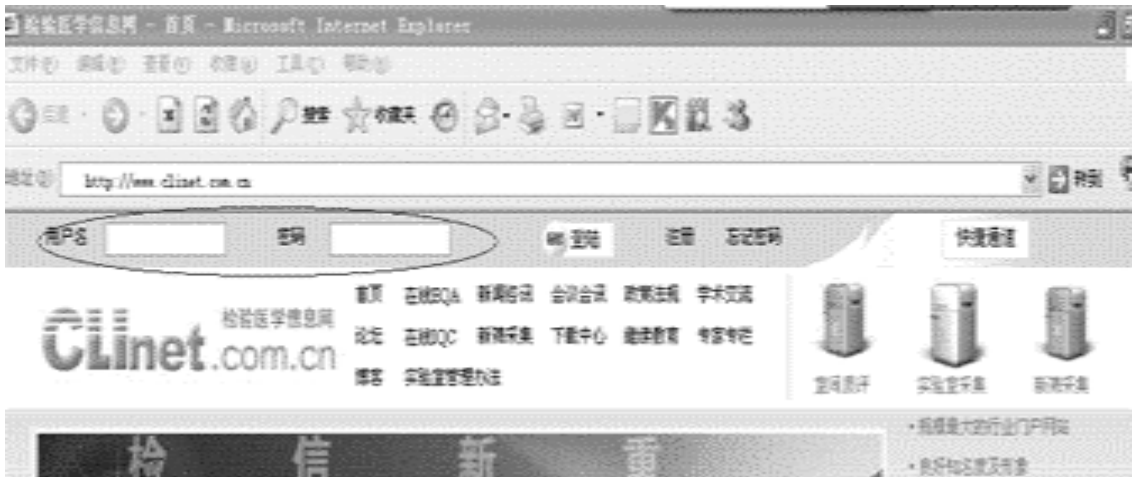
检验医学信息网 - 首页 - Microsoft Internet Explorer

文件(F) 编辑(E) 查看(V) 收藏(A) 工具(T) 帮助(H)

后退 搜索 收藏夹

地址(D) http://www.clinet.com.cn 转到

用户名 密码 登陆 注册 忘记密码 快捷通道

CLinet.com.cn 检验医学信息网

首页 在线EQA 新闻资讯 会议会讯 政策法规 学术交流
论坛 在线IQC 新闻采集 下载中心 继续教育 专家专栏
博客 实验室管理办法

室间质评 实验室采集 新闻采集

检 信 新 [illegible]

•规模最大的行业门户网站
•良好的运营及形象